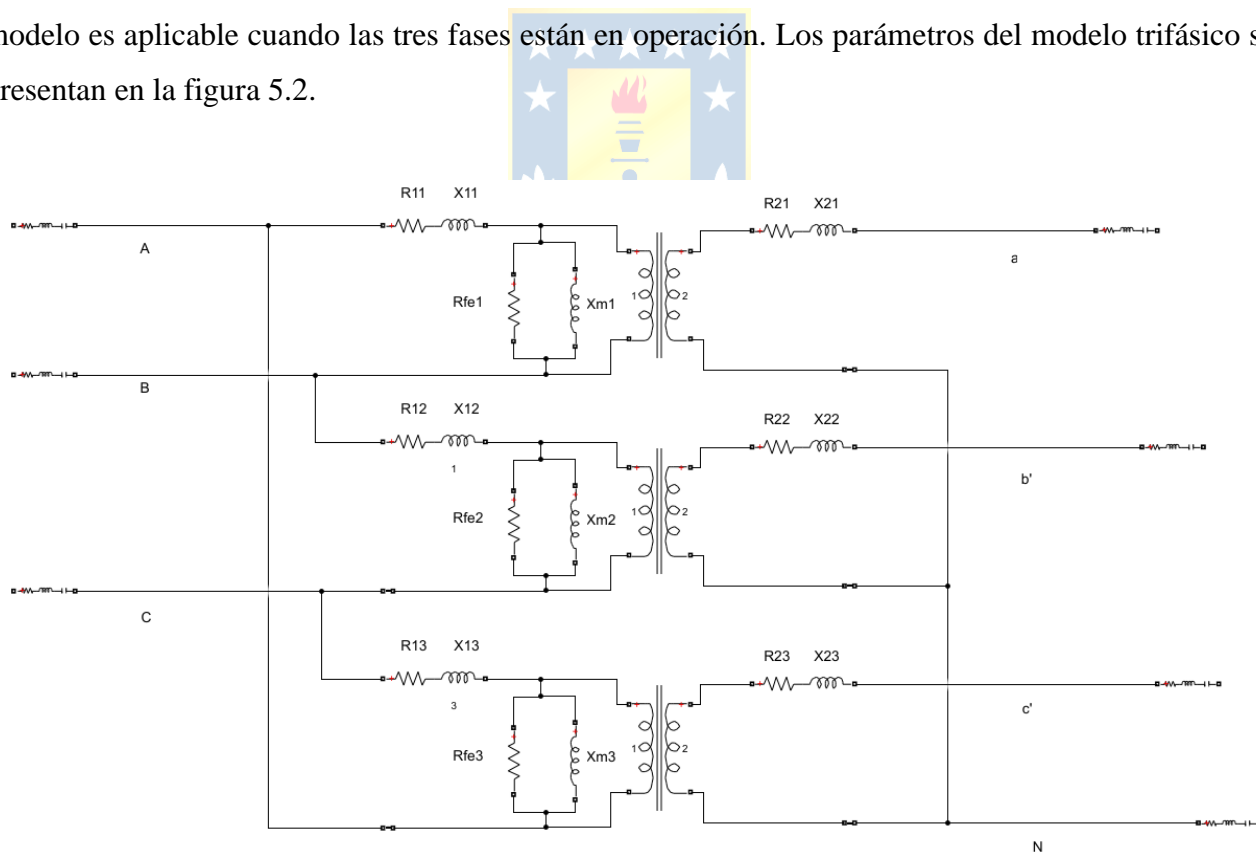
modelo es aplicable cuando las tres fases están en operación. Los parámetros del modelo trifásico s resentan en la figura 5.2.

R11 X11
R21 X21
A
a
Rfe1
Xm1
1
2
B
R12 X12
R22 X22
1
b'
Rfe2
Xm2
1
2
C
R13 X13
R23 X23
3
c'
Rfe3
Xm3
1
2
N